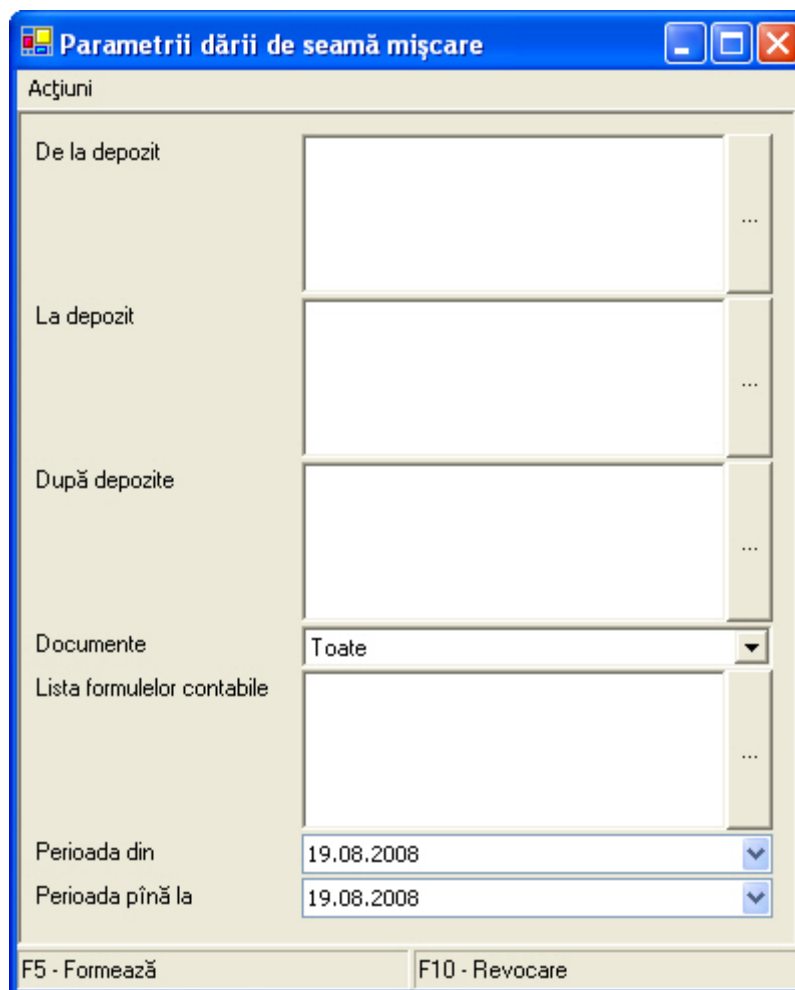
Parametrii dării de seamă mişcare

Acţiuni

De la depozit

...

La depozit

...

După depozite

...

Documente

Toate

Lista formulelor contabile

...

Perioada din

19.08.2008

Perioada pînă la

19.08.2008

F5 - Formează

F10 - Revocare